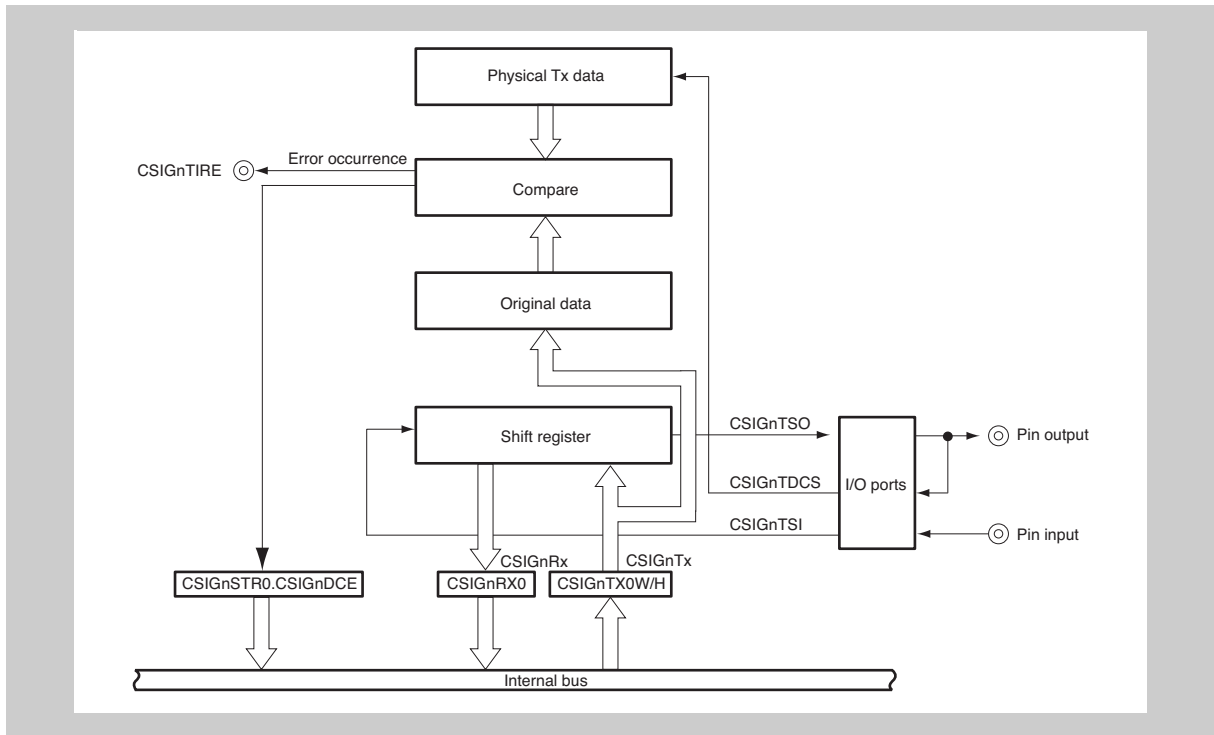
Physical Tx data

CSIGnTIRE

Error occurrence

Compare

Original data

Shift register

CSIGnTSO

Pin output

CSIGnTDCS

I/O ports

CSIGnTSI

Pin input

CSIGnRx

CSIGnTx

CSIGnSTR0.CSIGnDCE

CSIGnRX0

CSIGnTX0W/H

Internal bus